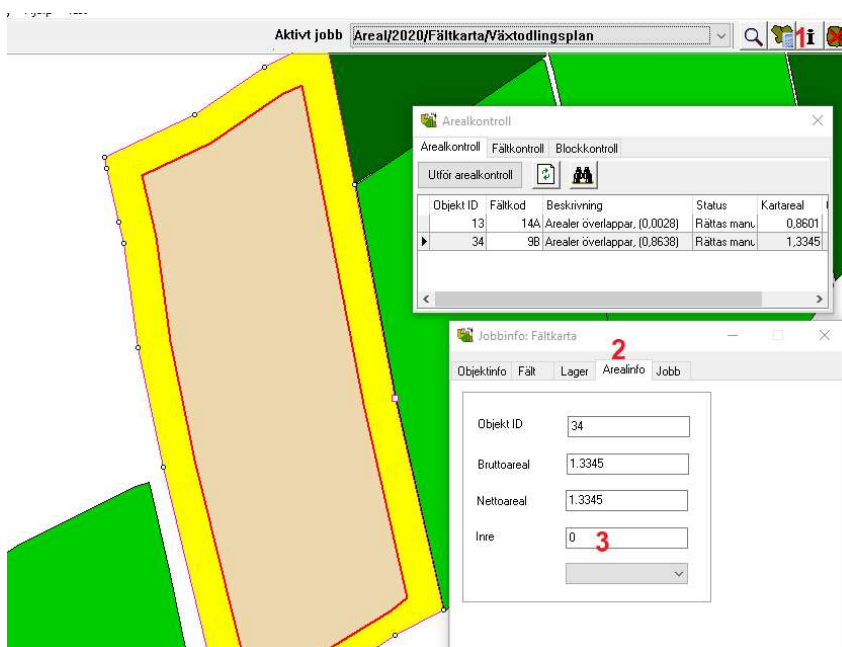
Aktivt jobb Areal/2020/Fältkarta/Växtodlingsplan

1

Arealkontroll

Arealkontroll Fältkontroll Blockkontroll

Utför arealkontroll

| Objekt ID | Fältkod | Beskrivning | Status | Kartareal |
|---|---|---|---|---|
| 13 | 14A | Arealer överlappar, (0,0028) | Rättas manu | 0,8601 |
| 34 | 9B | Arealer överlappar, (0,8638) | Rättas manu | 1,3345 |

Jobbinfo: Fältkarta

2

Objektinfo Fält Lager Arealinfo Jobb

Objekt ID 34

Bruttoareal 1.3345

Nettoareal 1.3345

Inre 0

3